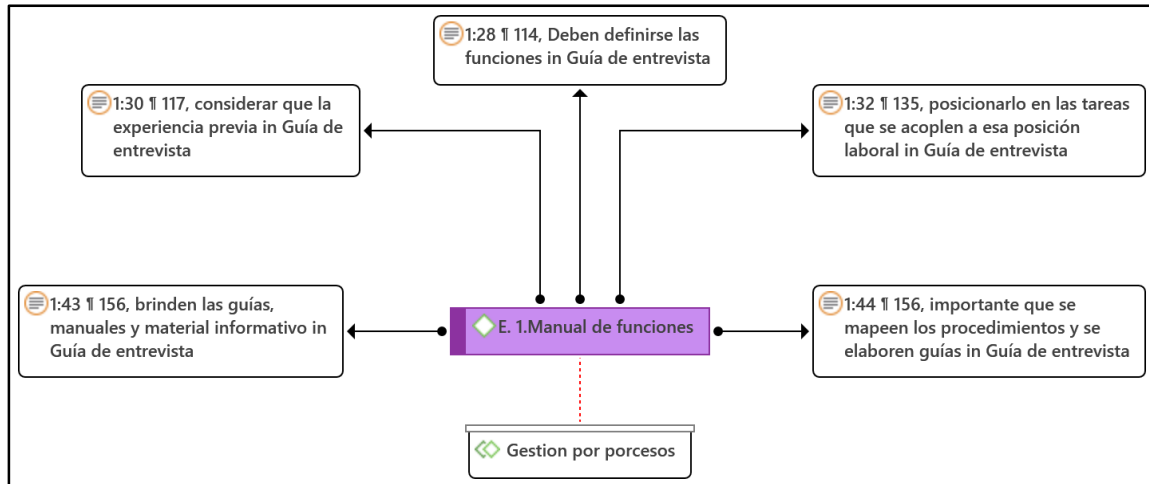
1:28 ¶ 114, Deben definirse las funciones in Guía de entrevista

1:30 ¶ 117, considerar que la experiencia previa in Guía de entrevista

1:32 ¶ 135, posicionarlo en las tareas que se acoplen a esa posición laboral in Guía de entrevista

1:43 ¶ 156, brinden las guías, manuales y material informativo in Guía de entrevista

E. 1.Manual de funciones

1:44 ¶ 156, importante que se mapeen los procedimientos y se elaboren guías in Guía de entrevista

Gestion por porcesos